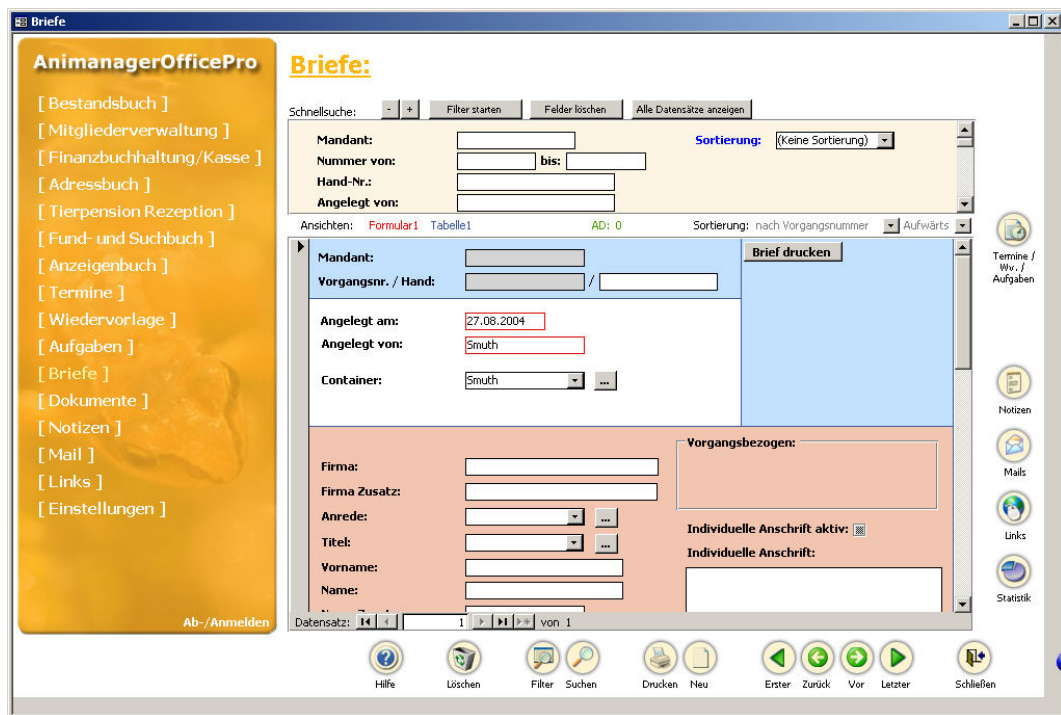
Briefe

AnimanagerOfficePro

[ Bestandsbuch ]
[ Mitgliederverwaltung ]
[ Finanzbuchhaltung/Kasse ]
[ Adressbuch ]
[ Tierpension Rezeption ]
[ Fund- und Suchbuch ]
[ Anzeigenbuch ]
[ Termine ]
[ Wiedervorlage ]
[ Aufgaben ]
[ Briefe ]
[ Dokumente ]
[ Notizen ]
[ Mail ]
[ Links ]
[ Einstellungen ]

Ab-/Anmelden

Briefe:

Schnellsuche: - + Filter starten Felder löschen Alle Datensätze anzeigen

Mandant:
Nummer von: bis:
Hand-Nr.:
Angelegt von:
Sortierung: (Keine Sortierung)

Ansichten: Formular1 Tabelle1 AD: 0 Sortierung: nach Vorgangsnummer Aufwärts

Mandant:
Vorgangsnr. / Hand: /
Brief drucken

Angelegt am: 27.08.2004
Angelegt von: Smuth
Container: Smuth ...

Firma:
Firma Zusatz:
Anrede: ...
Titel: ...
Vorname:
Name:
Vorgangsbezogen:
Individuelle Anschrift aktiv:
Individuelle Anschrift:

Datensatz: 1 von 1

Termine / Wv. / Aufgaben
Notizen
Mails
Links
Statistik

Hilfe Löschen Filter Suchen Drucken Neu Erster Zurück Vor Letzter Schließen